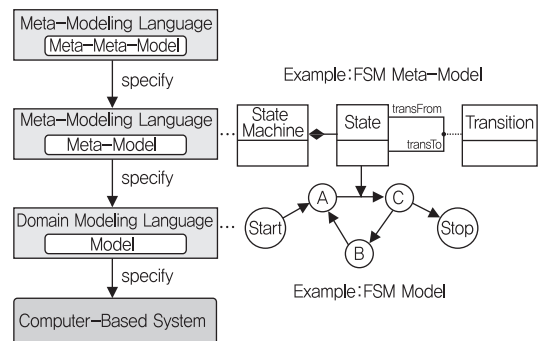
Meta-Modeling Language
Meta-Meta-Model

specify

Example: FSM Meta-Model

Meta-Modeling Language
Meta-Model

State Machine

State

transFrom

transTo

Transition

specify

Domain Modeling Language
Model

Start

A

C

B

Stop

specify

Example: FSM Model

Computer-Based System